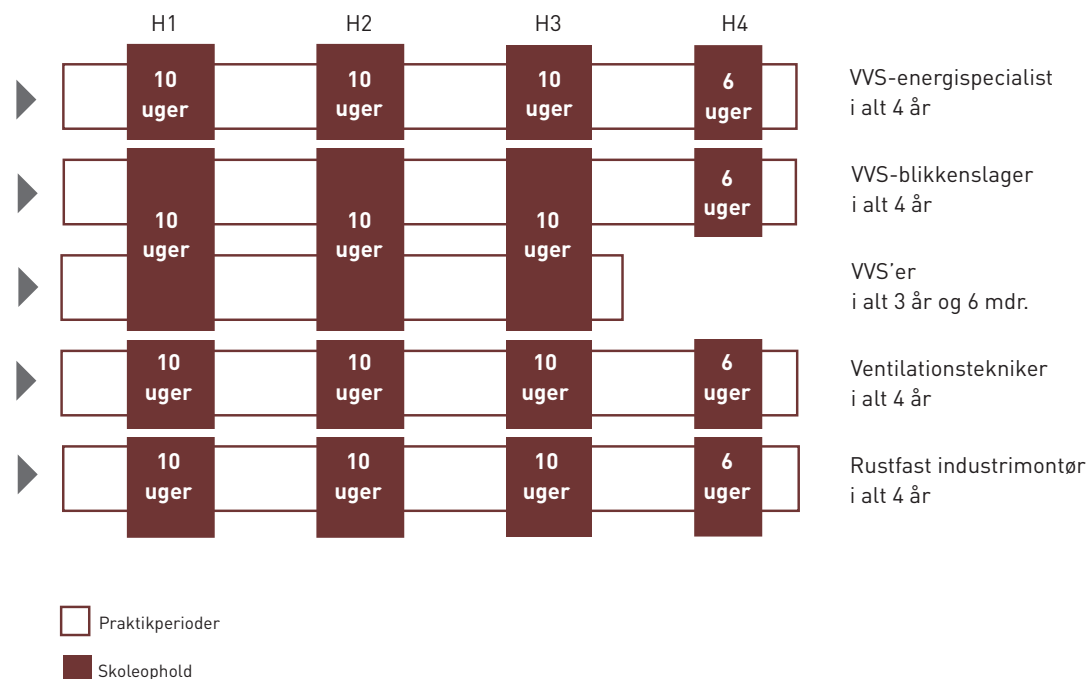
H1 H2 H3 H4

10 uger | 10 uger | 10 uger | 6 uger — VVS-energispecialist i alt 4 år

10 uger | 10 uger | 10 uger | 6 uger — VVS-blikkenslager i alt 4 år

VVS'er i alt 3 år og 6 mdr.

10 uger | 10 uger | 10 uger | 6 uger — Ventilationstekniker i alt 4 år

10 uger | 10 uger | 10 uger | 6 uger — Rustfast industrimontør i alt 4 år

Praktikperioder

Skoleophold